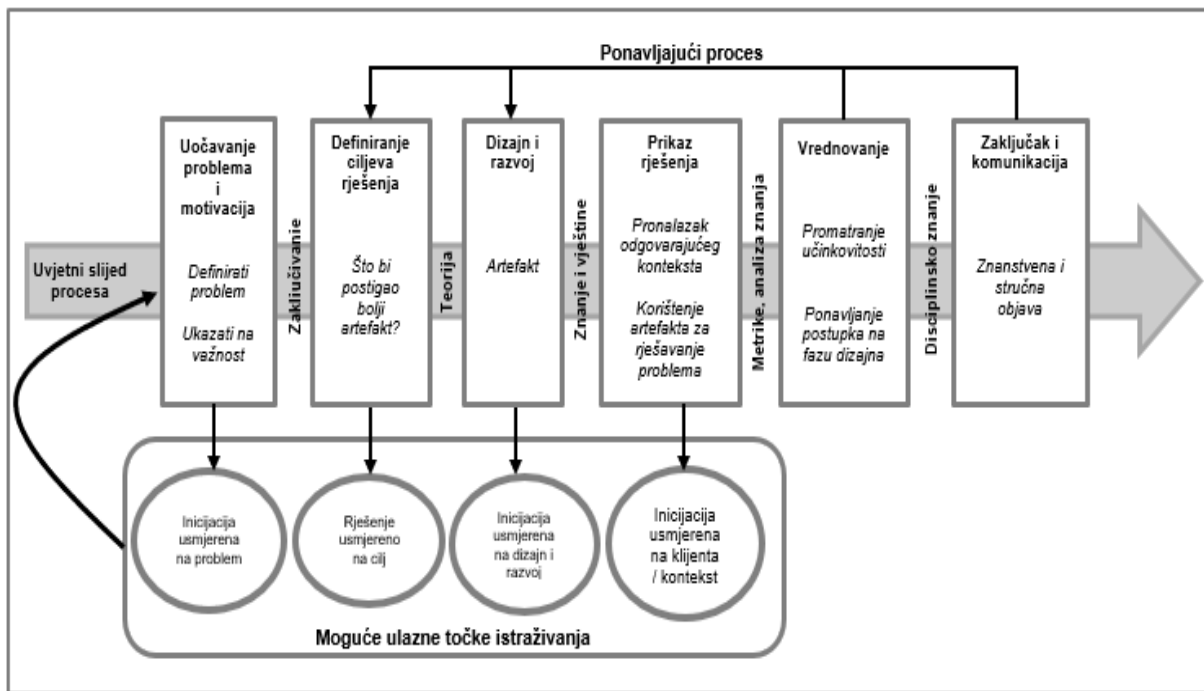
Ponavljajući proces

Uvjetni slijed procesa

Uočavanje problema i motivacija

Definirati problem

Ukazati na važnost

Zaključivanie

Definiranje ciljeva rješenja

Što bi postigao bolji artefakt?

Teorija

Dizajn i razvoj

Artefakt

Znanje i vještine

Prikaz rješenja

Pronalazak odgovarajućeg konteksta

Korištenje artefakta za rješavanje problema

Metrike, analiza znanja

Vrednovanje

Promatranje učinkovitosti

Ponavljanje postupka na fazu dizajna

Disciplinsko znanje

Zaključak i komunikacija

Znanstvena i stručna objava

Inicijacija usmjerena na problem

Rješenje usmjereno na cilj

Inicijacija usmjerena na dizajn i razvoj

Inicijacija usmjerena na klijenta / kontekst

Moguće ulazne točke istraživanja